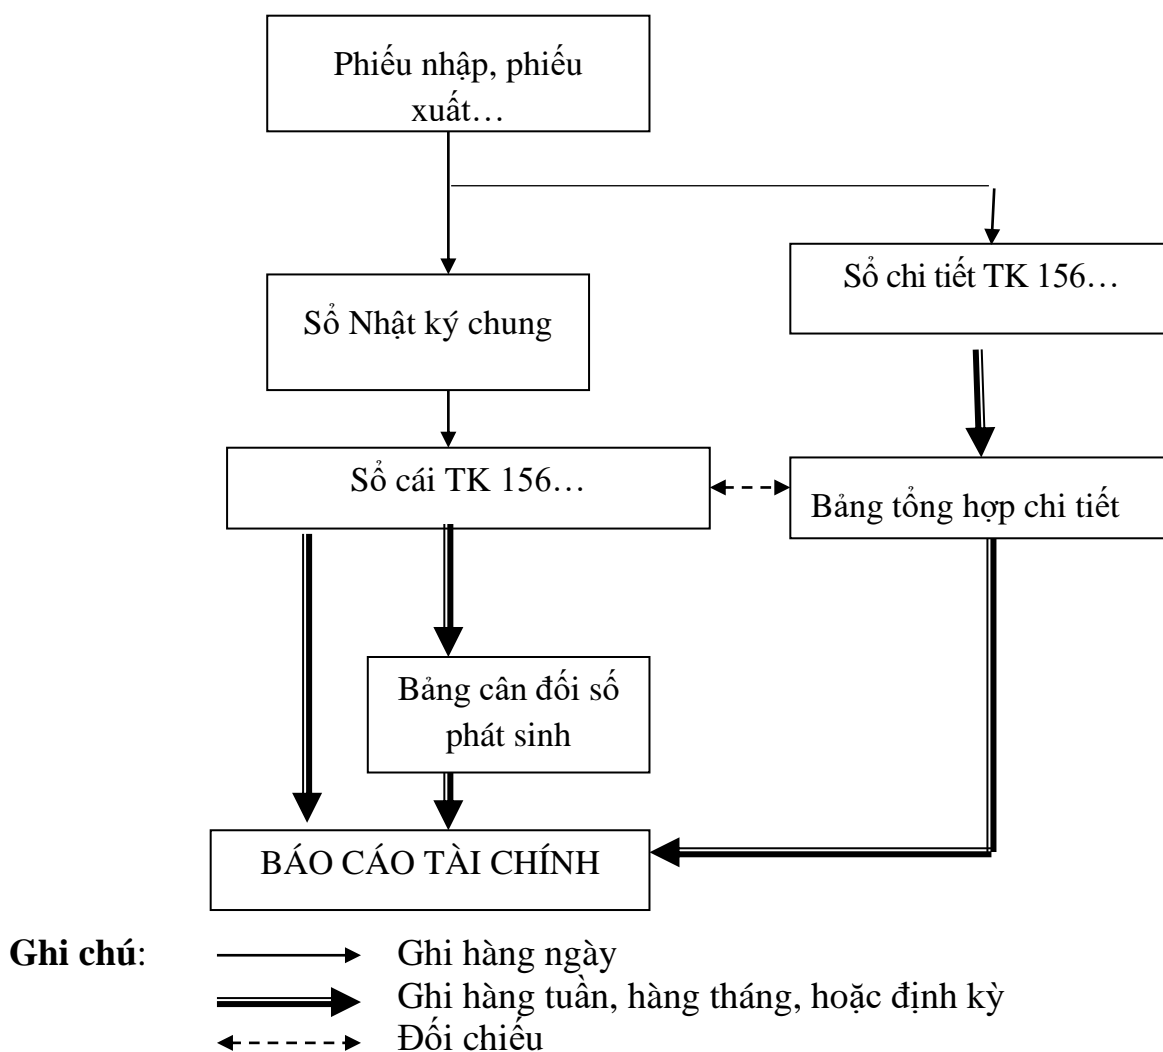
Phiếu nhập, phiếu xuất…

Sổ chi tiết TK 156…

Sổ Nhật ký chung

Sổ cái TK 156…

Bảng tổng hợp chi tiết

Bảng cân đối số phát sinh

BÁO CÁO TÀI CHÍNH

Ghi chú: Ghi hàng ngày
Ghi hàng tuần, hàng tháng, hoặc định kỳ
Đối chiếu